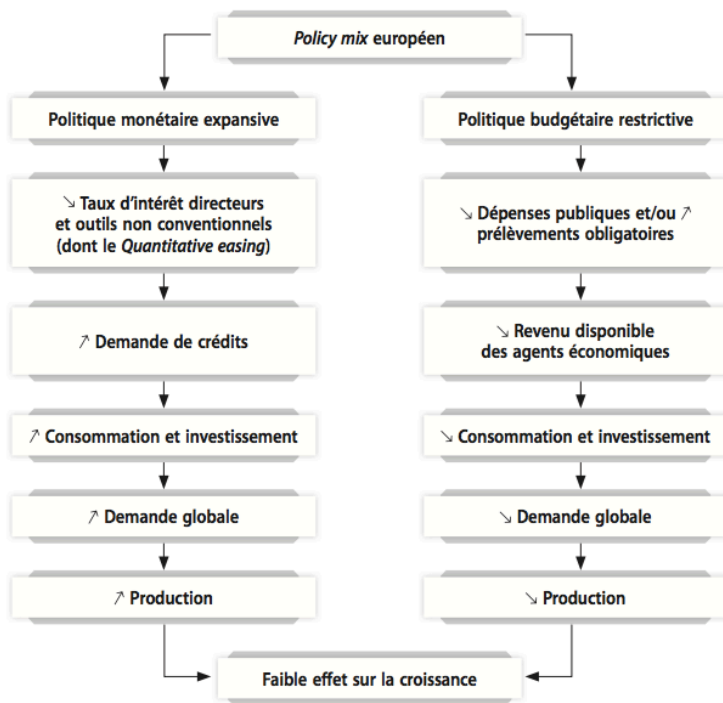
*Policy mix* européen

Politique monétaire expansive

↘ Taux d'intérêt directeurs et outils non conventionnels (dont le *Quantitative easing*)

↗ Demande de crédits

↗ Consommation et investissement

↗ Demande globale

↗ Production

Politique budgétaire restrictive

↘ Dépenses publiques et/ou ↗ prélèvements obligatoires

↘ Revenu disponible des agents économiques

↘ Consommation et investissement

↘ Demande globale

↘ Production

Faible effet sur la croissance